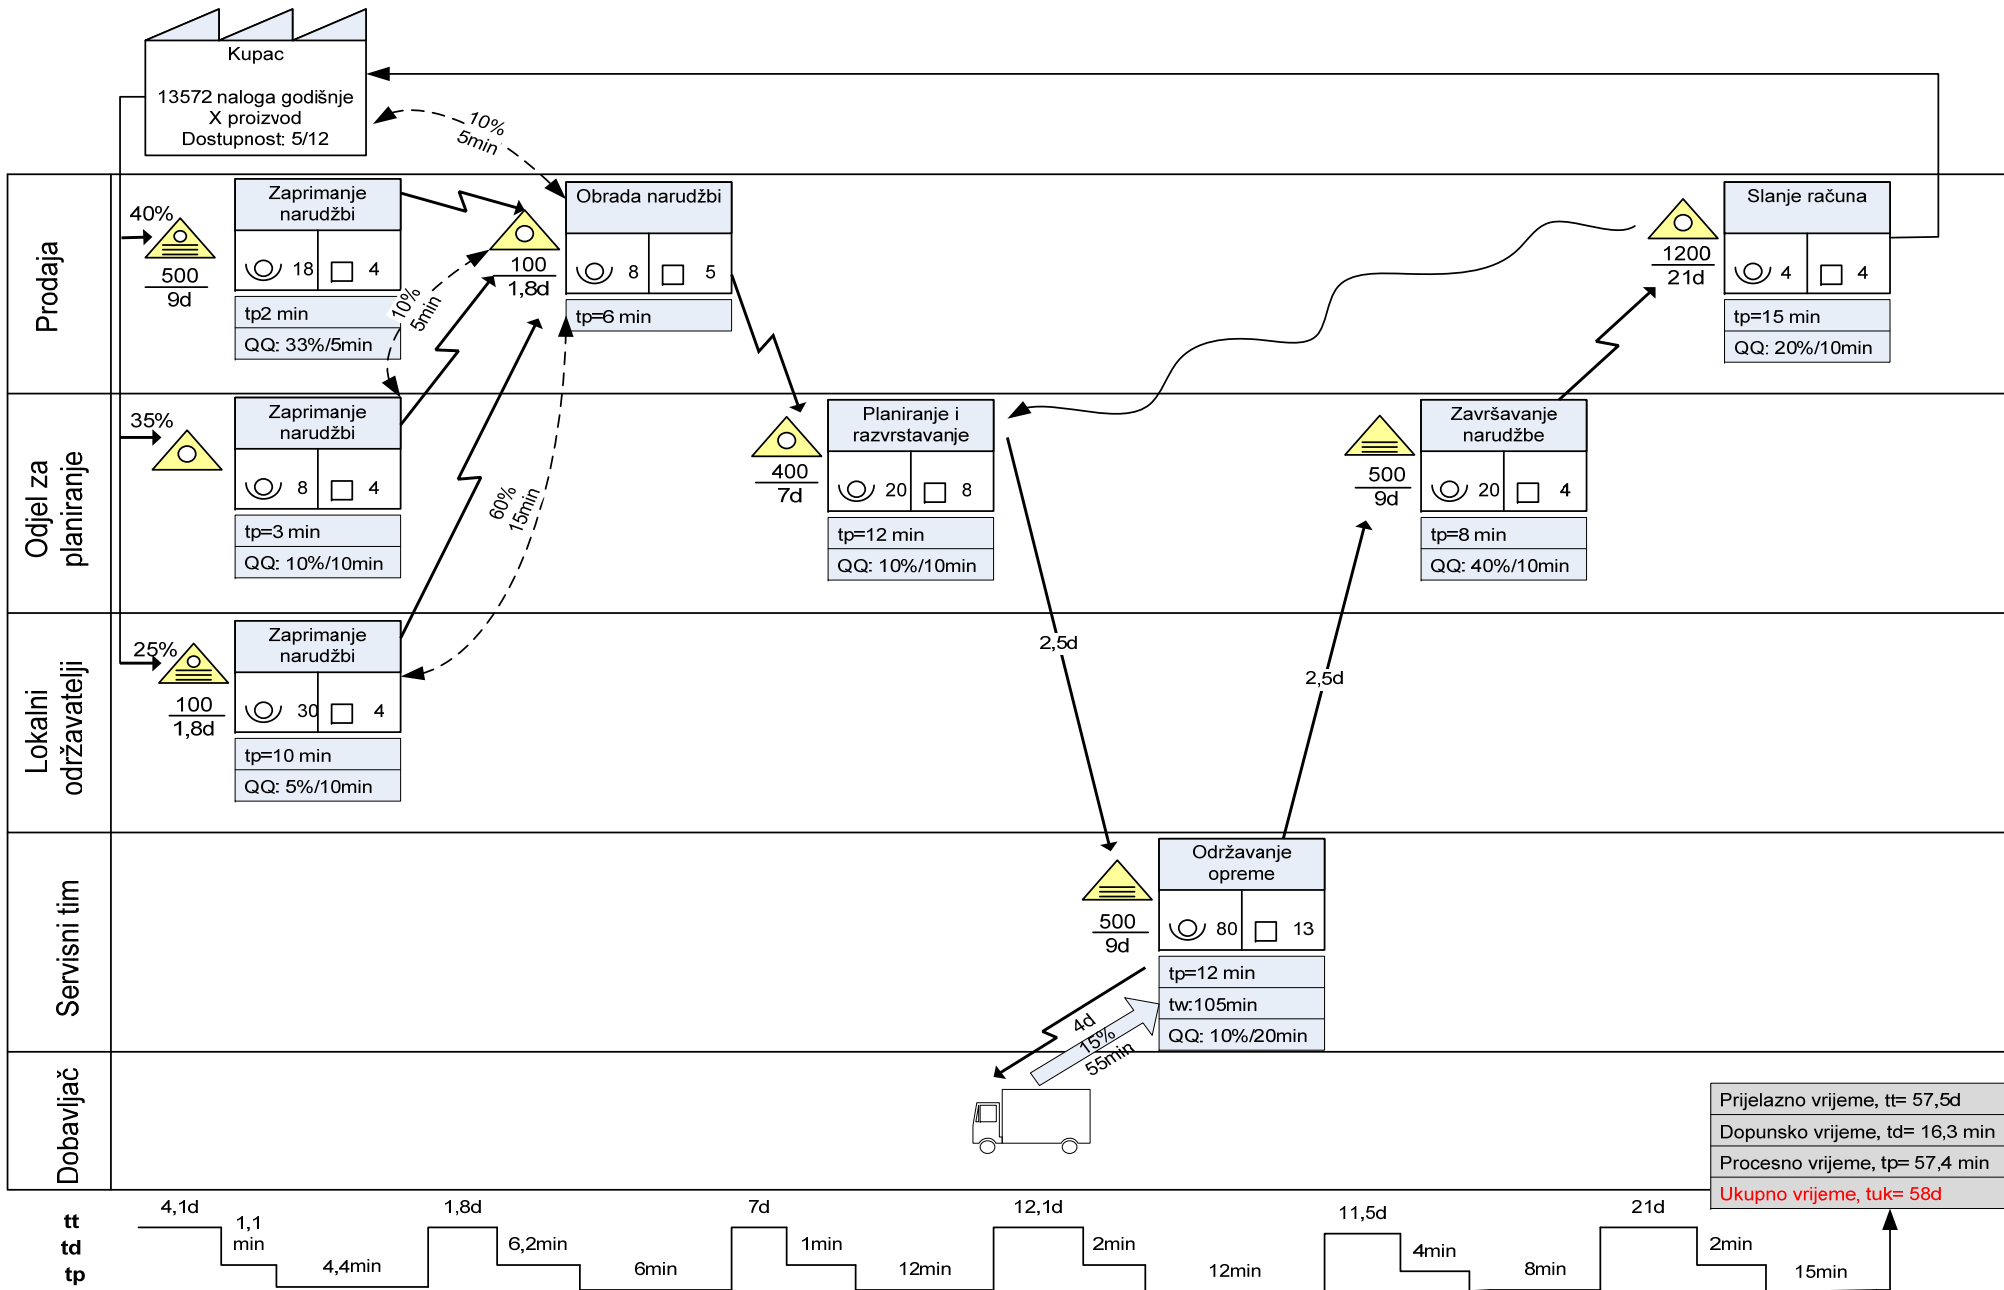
Kupac
13572 naloga godišnje
X proizvod
Dostupnost: 5/12

10%
5min

Prodaja

40%
500
9d

Zaprimanje narudžbi
18 4
tp2 min
QQ: 33%/5min

10%
5min

100
1,8d

Obrada narudžbi
8 5
tp=6 min

1200
21d

Slanje računa
4 4
tp=15 min
QQ: 20%/10min

Odjel za planiranje

35%

Zaprimanje narudžbi
8 4
tp=3 min
QQ: 10%/10min

60%
15min

400
7d

Planiranje i razvrstavanje
20 8
tp=12 min
QQ: 10%/10min

500
9d

Završavanje narudžbe
20 4
tp=8 min
QQ: 40%/10min

Lokalni održavatelji

25%
100
1,8d

Zaprimanje narudžbi
30 4
tp=10 min
QQ: 5%/10min

2,5d

2,5d

Servisni tim

500
9d

Održavanje opreme
80 13
tp=12 min
tw:105min
QQ: 10%/20min

4d
15%
55min

Dobavljač

Prijelazno vrijeme, tt= 57,5d
Dopunsko vrijeme, td= 16,3 min
Procesno vrijeme, tp= 57,4 min
Ukupno vrijeme, tuk= 58d

tt
td
tp

4,1d
1,1 min
4,4min
1,8d
6,2min
6min
7d
1min
12min
12,1d
2min
12min
11,5d
4min
8min
21d
2min
15min